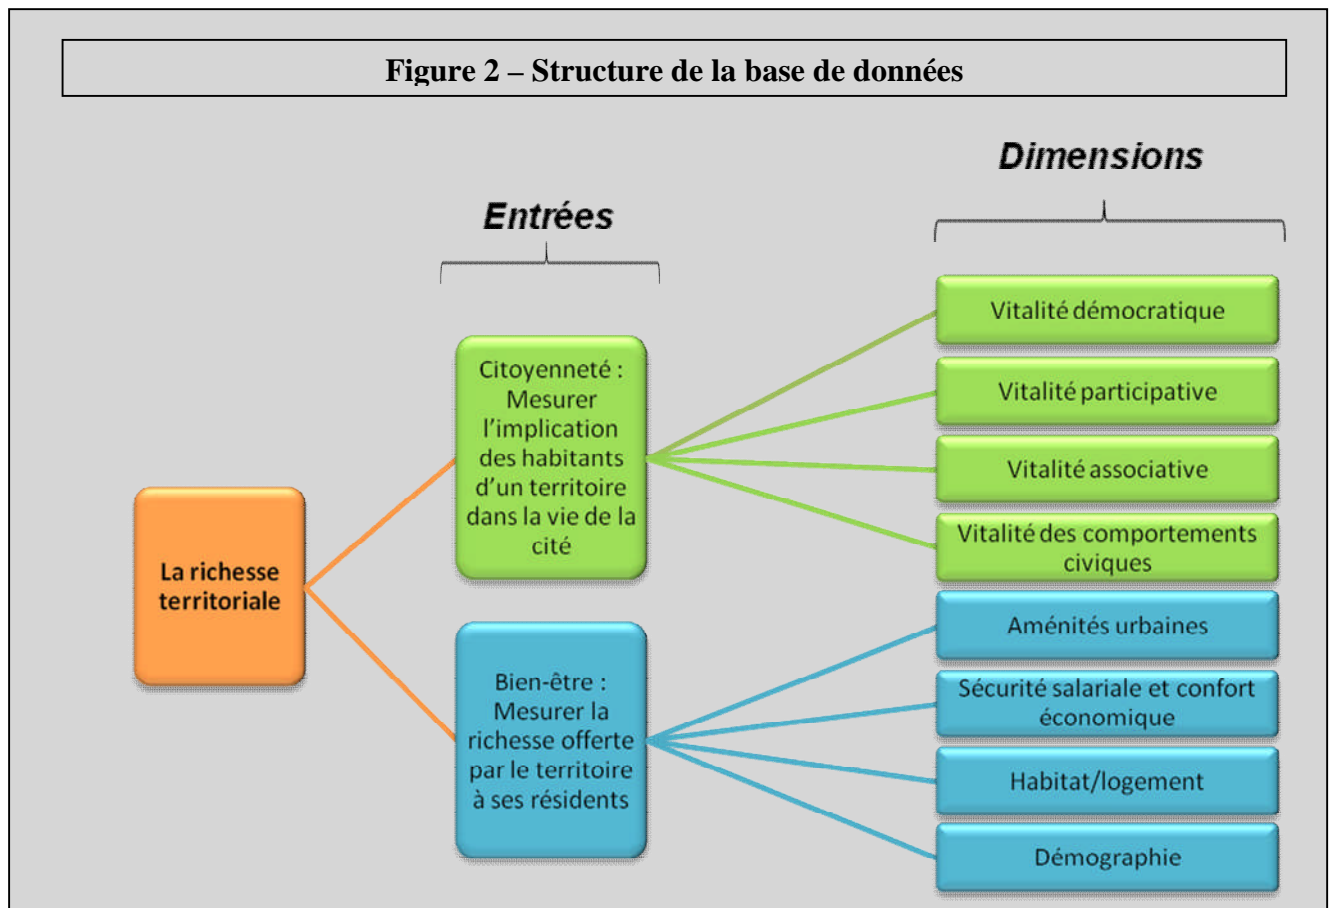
Figure 2 – Structure de la base de données

Entrées

Dimensions

La richesse territoriale

Citoyenneté : Mesurer l'implication des habitants d'un territoire dans la vie de la cité

Bien-être : Mesurer la richesse offerte par le territoire à ses résidents

Vitalité démocratique

Vitalité participative

Vitalité associative

Vitalité des comportements civiques

Aménités urbaines

Sécurité salariale et confort économique

Habitat/logement

Démographie